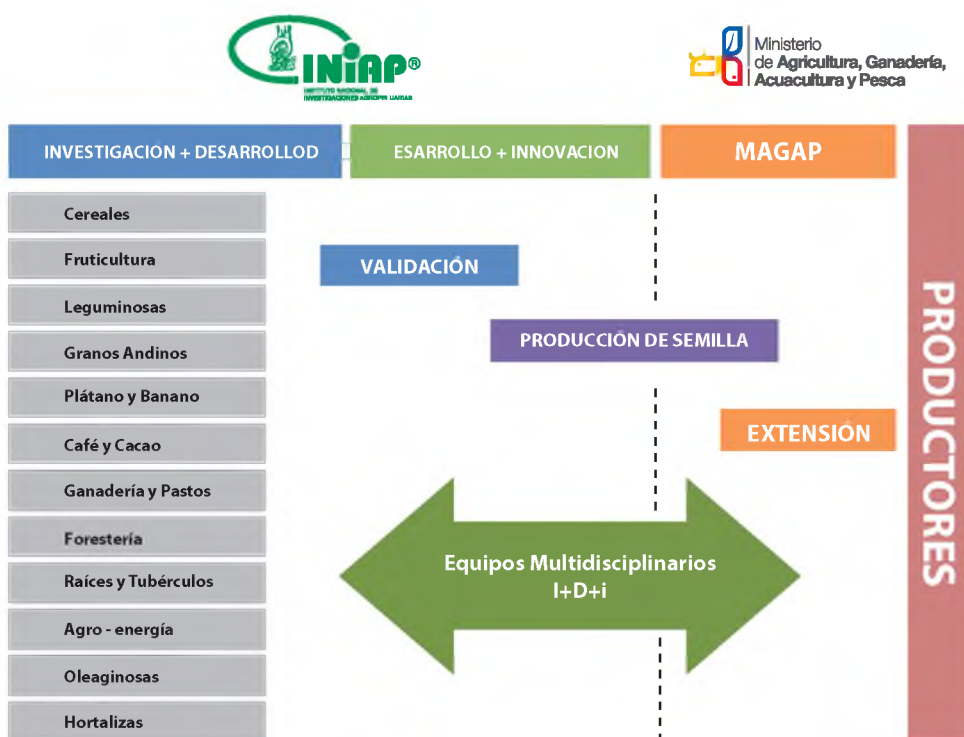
INIAP®
INSTITUTO NACIONAL DE INVESTIGACIONES AGROPECUARIAS

Ministerio de Agricultura, Ganadería, Acuacultura y Pesca

INVESTIGACION + DESARROLLOD

ESARROLLO + INNOVACION

MAGAP

PRODUCTORES

Cereales

Fruticultura

Leguminosas

Granos Andinos

Plátano y Banano

Café y Cacao

Ganadería y Pastos

Forestería

Raíces y Tubérculos

Agro - energía

Oleaginosas

Hortalizas

VALIDACIÓN

PRODUCCIÓN DE SEMILLA

EXTENSIÓN

Equipos Multidisciplinarios I+D+i